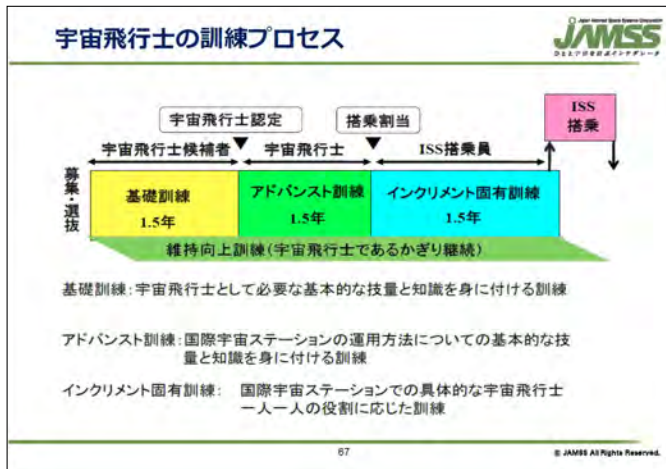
宇宙飛行士の訓練プロセス

Japan Manned Space Systems Corporation
JAMSS
ひとと宇宙を結ぶインテグレータ

宇宙飛行士認定

搭乗割当

ISS 搭乗

宇宙飛行士候補者

宇宙飛行士

ISS搭乗員

募集・選抜

基礎訓練
1.5年

アドバンスト訓練
1.5年

インクリメント固有訓練
1.5年

維持向上訓練(宇宙飛行士であるかぎり継続)

基礎訓練:宇宙飛行士として必要な基本的な技量と知識を身に付ける訓練

アドバンスト訓練:国際宇宙ステーションの運用方法についての基本的な技量と知識を身に付ける訓練

インクリメント固有訓練: 国際宇宙ステーションでの具体的な宇宙飛行士一人一人の役割に応じた訓練

67

© JAMSS All Rights Reserved.